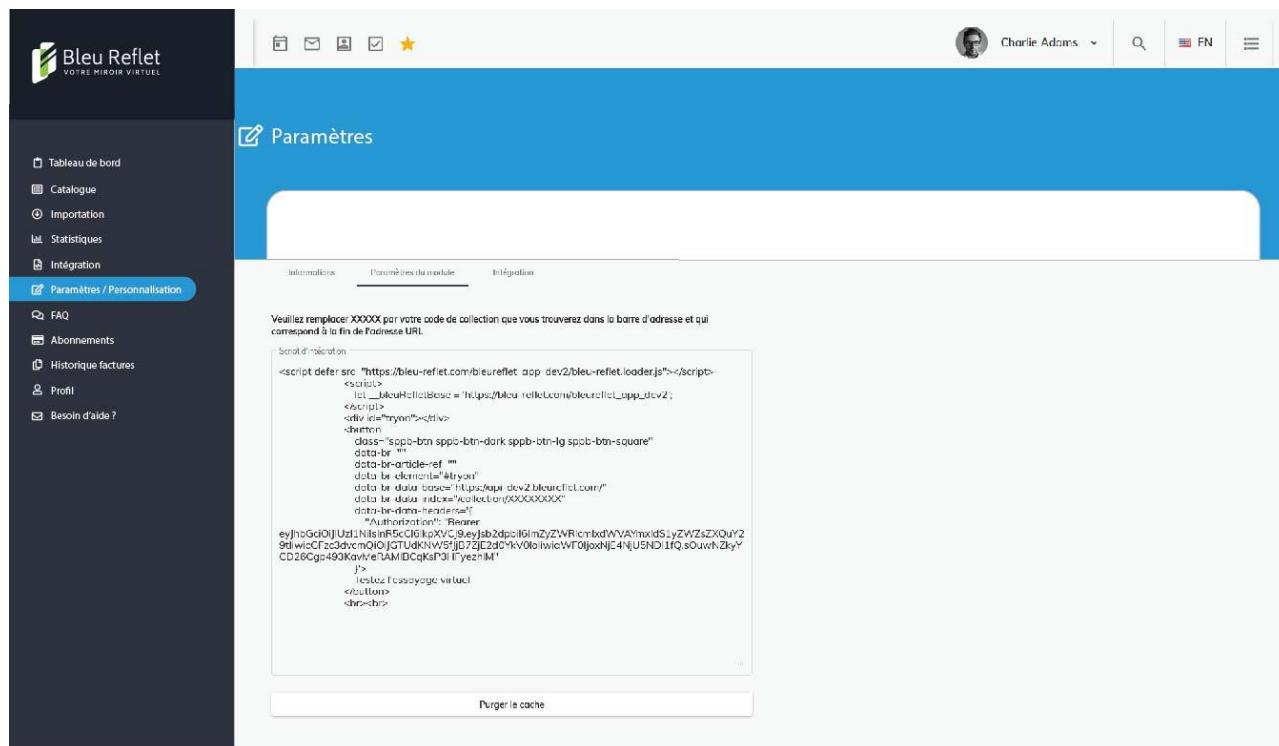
Bleu Reflet
VOTRE MIROIR VIRTUEL

Charlie Adams

FN

Paramètres

Tableau de bord
Catalogue
Importation
Statistiques
Intégration
Paramètres / Personnalisation
FAQ
Abonnements
Historique factures
Profil
Besoin d'aide ?

Informations Paramètres du module Intégration

Veuillez remplacer XXXXX par votre code de collection que vous trouverez dans la barre d'adresse et qui correspond à la fin de l'adresse URL

Script d'intégration

<script defer src="https://bleu-reflet.com/bleureflet_app_dev2/bleu-reflet.loader.js"></script>
<script>
let __bleuRefletBase = 'https://bleu-reflet.com/bleureflet_app_dev2';
</script>
<div id="tryon"></div>
<button
class="sppb-btn sppb-btn-dark sppb-btn-lg sppb-btn-square"
data-br=""
data-br-article-ref=""
data-br-element="#tryon"
data-br-data-base="https://api-dev2.bleureflet.com/"
data-br-data-index="/collection/XXXXXXXX"
data-br-data-headers='{
"Authorization": "Bearer eyJhbGciOiJIUzI1NiIsInR5cCI6IkpXVCJ9.eyJsb2dpbiI6ImZyZWRlcmlxdWVAYmxldS1yZWZsZXQuY29tIiwicCFzc3dvcmQiOiJGTUdKNWSfjjD7ZjE2dC9kV0loIiwicWT0IjoxNjE4NjU5NDI1fQ.sOuwNZkyYCD26Cgp493KavMeRAMlBCqKsP3IIFyezhlM"
}'>
Testez l'essayage virtuel
</button>
<br><br>

Purger le cache